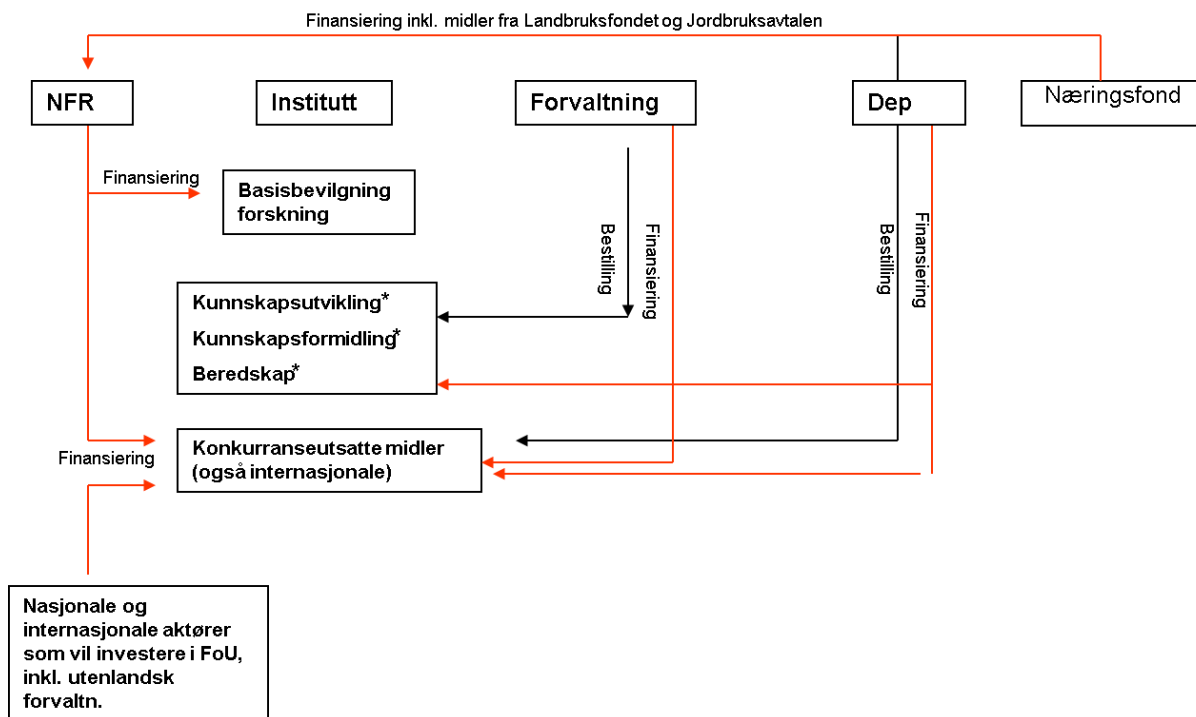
Finansiering inkl. midler fra Landbruksfondet og Jordbruksavtalen

NFR

Institutt

Forvaltning

Dep

Næringsfond

Finansiering

Basisbevilgning forskning

Bestilling

Finansiering

Bestilling

Finansiering

Kunnskapsutvikling*

Kunnskapsformidling*

Beredskap*

Finansiering

Konkurranseutsatte midler (også internasjonale)

Nasjonale og internasjonale aktører som vil investere i FoU, inkl. utenlandsk forvaltn.